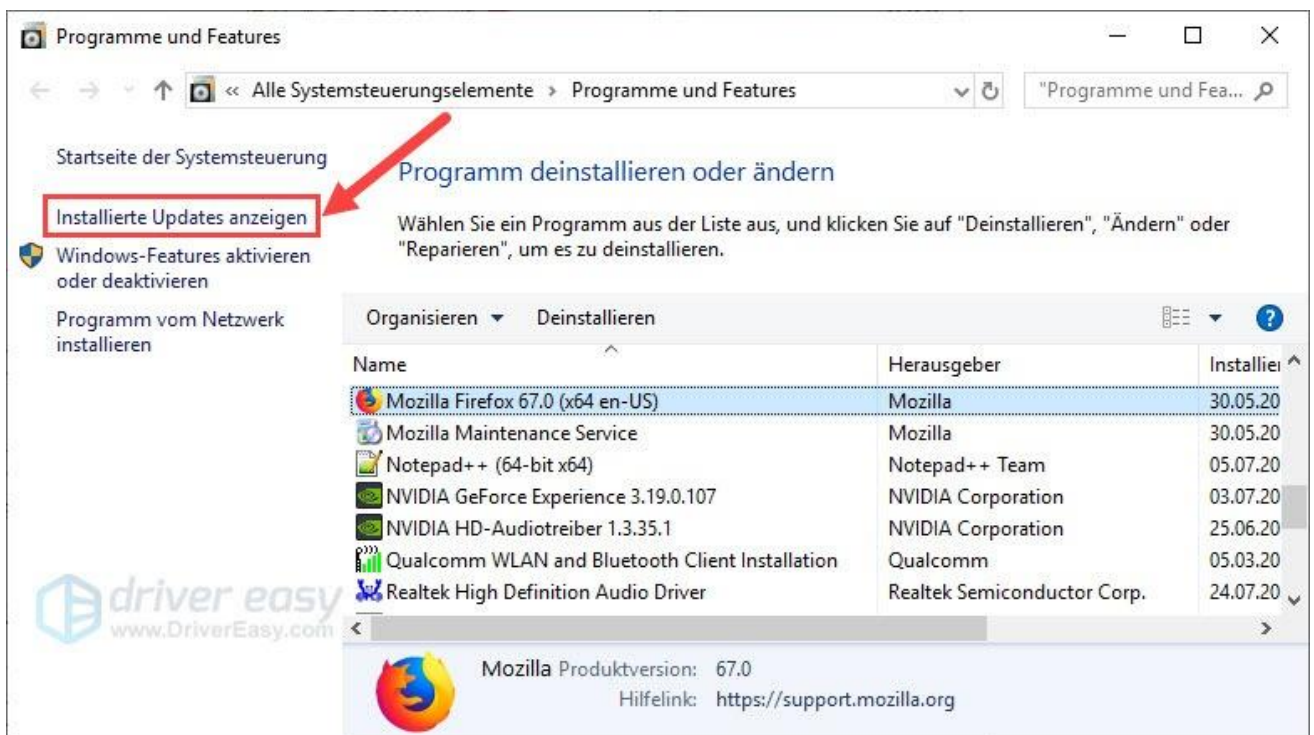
Programme und Features

« Alle Systemsteuerungselemente › Programme und Features

"Programme und Fea...

Startseite der Systemsteuerung

Installierte Updates anzeigen

Windows-Features aktivieren oder deaktivieren

Programm vom Netzwerk installieren

Programm deinstallieren oder ändern

Wählen Sie ein Programm aus der Liste aus, und klicken Sie auf "Deinstallieren", "Ändern" oder "Reparieren", um es zu deinstallieren.

Organisieren ▾ Deinstallieren

| Name | Herausgeber | Installiei |
|---|---|---|
| Mozilla Firefox 67.0 (x64 en-US) | Mozilla | 30.05.20 |
| Mozilla Maintenance Service | Mozilla | 30.05.20 |
| Notepad++ (64-bit x64) | Notepad++ Team | 05.07.20 |
| NVIDIA GeForce Experience 3.19.0.107 | NVIDIA Corporation | 03.07.20 |
| NVIDIA HD-Audiotreiber 1.3.35.1 | NVIDIA Corporation | 25.06.20 |
| Qualcomm WLAN and Bluetooth Client Installation | Qualcomm | 05.03.20 |
| Realtek High Definition Audio Driver | Realtek Semiconductor Corp. | 24.07.20 |

driver easy
www.DriverEasy.com

Mozilla Produktversion: 67.0
Hilfelink: https://support.mozilla.org